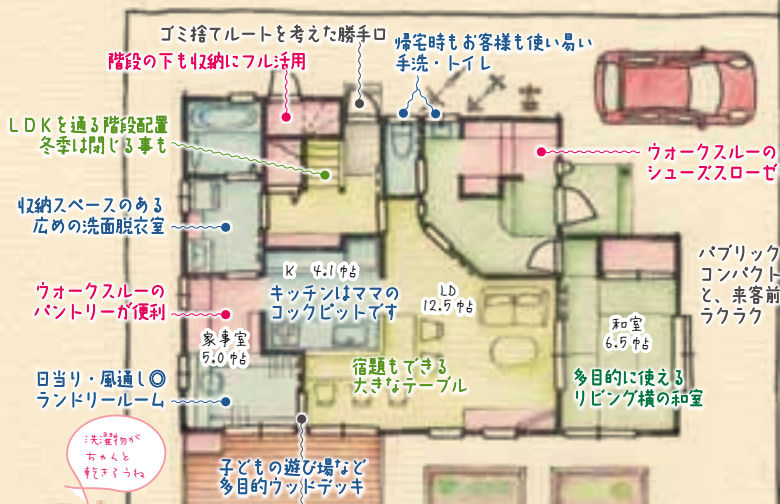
ゴミ捨てルートを考えた勝手口

階段の下も収納にフル活用

帰宅時もお客様も使い易い
手洗・トイレ

ＬＤＫを通る階段配置
冬季は閉じる事も

ウォークスルーの
シューズクローゼ

収納スペースのある
広めの洗面脱衣室

パブリック
コンパクト
と、来客前
ラクラク

K 4.1帖

LD
12.5帖

ウォークスルーの
パントリーが便利

キッチンはママの
コックピットです

和室
6.5帖

家事室
5.0帖

宿題もできる
大きなテーブル

日当り・風通し◎
ランドリールーム

多目的に使える
リビング横の和室

洗濯物が
ちゃんと
乾きそうね

子どもの遊び場など
多目的ウッドデッキ